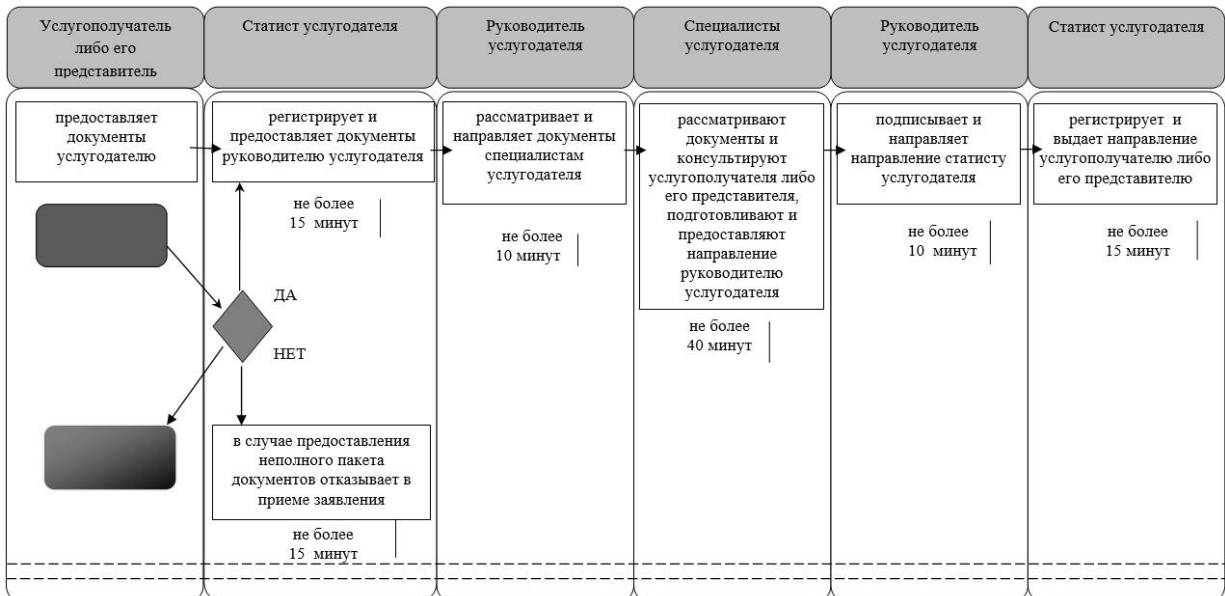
Услугополучатель либо его представитель

Статист услугодателя

Руководитель услугодателя

Специалисты услугодателя

Руководитель услугодателя

Статист услугодателя

предоставляет документы услугодателю

регистрирует и предоставляет документы руководителю услугодателя

не более 15 минут

ДА

НЕТ

в случае предоставления неполного пакета документов отказывает в приеме заявления

не более 15 минут

рассматривает и направляет документы специалистам услугодателя

не более 10 минут

рассматривают документы и консультируют услугополучателя либо его представителя, подготовливают и предоставляют направление руководителю услугодателя

не более 40 минут

подписывает и направляет направление статисту услугодателя

не более 10 минут

регистрирует и выдает направление услугополучателю либо его представителю

не более 15 минут